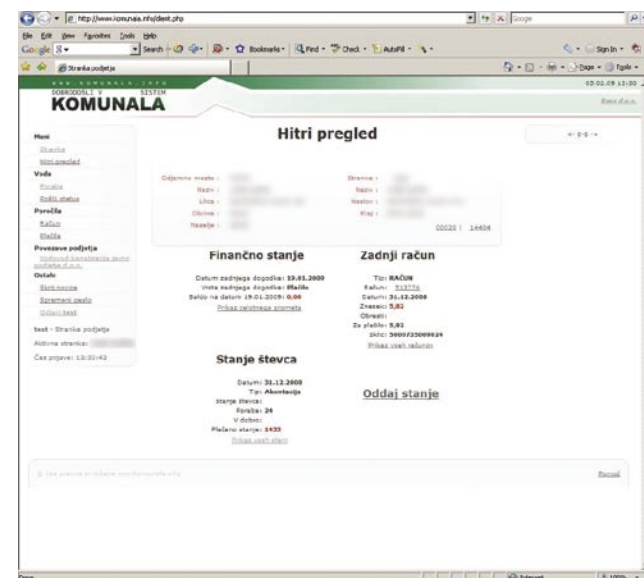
http://www.komunala.info/dent.php

File Edit View Favorites Tools Help

Google

Search · Bookmarks · Find · Check · AutoFill ·

Sign In ·

Stranka podjetja

Page · Tools ·

WWW.KOMUNALA.INFO
DOBRODOŠLI V SISTEM
KOMUNALA

03.02.09 13:30

Meni
Stranka
Hitri pregled
Voda
Pozabe
Božič status
Poročila
Račun
Plačila
Povezave podjetja
Vodovod-kanalizacija javno podjetje d.o.o.
Ostalo
Novice
Spremeni geslo
Odjavi test

test - Stranka podjetja
Aktivna stranka: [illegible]
Čas prijave: 13:30:43

Hitri pregled

Odjemno mesto : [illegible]
Naziv : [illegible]
Ulica : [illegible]
Občina : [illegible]
Naselje : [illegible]

Stranka : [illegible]
Naziv : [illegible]
Naslov : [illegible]
Kraj : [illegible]

00020 | 14404

Finančno stanje

Datum zadnjega dogodka: 13.01.2009
Vrsta zadnjega dogodka: Plačilo
Saldo na datum 19.01.2009: 0,00
Prikaz celotnega prometa

Zadnji račun

Tip: RAČUN
Račun: 513774
Datum: 31.12.2008
Znesek: 5,82
Obresti:
Za plačilo: 5,82
Sklic: 3000725000924
Prikaz vseh računov

Stanje števca

Datum: 31.12.2008
Tip: Akontacija
Stanje števca:
Poraba: 24
V dobro:
Plačano stanje: 1433
Prikaz vseh stanj

Oddaj stanje

© Vse pravice pridržane www.komunala.info

Pomoč

Done

Internet

100%